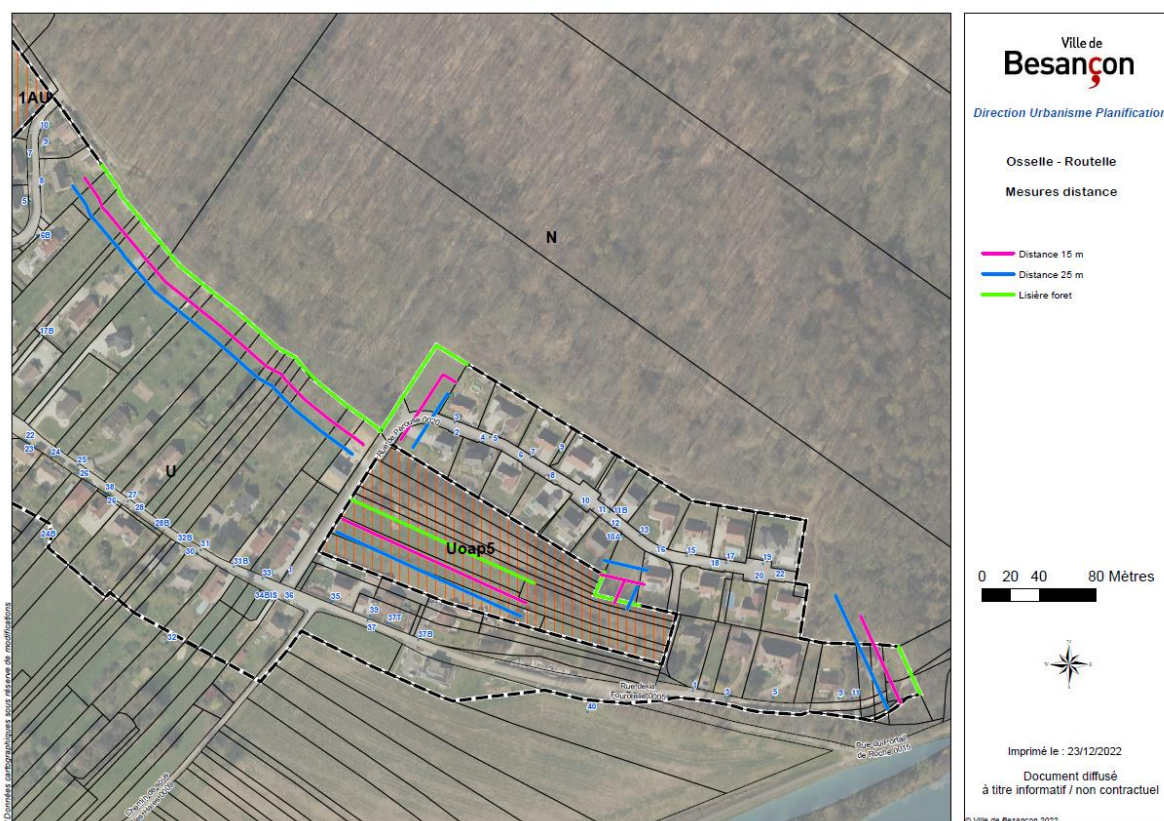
Ville de
Besançon

Direction Urbanisme Planification

Osselle - Routelle

Mesures distance

Distance 15 m
Distance 25 m
Lisière foret

0 20 40 80 Mètres

Imprimé le : 23/12/2022

Document diffusé
à titre informatif / non contractuel

© Ville de Besançon 2022

1AU

N

U

Uoap5

Rue de la Fourchelle 0005

Rue du Portail de Roche

Données cartographiques sous réserve de modifications

10
9
7
6
5
6B
17B
22
23
24
25
26
38
25
27
28
28B
32B
30
31
31B
33
1
34BIS
36
35
33
37T
37
37B
32
3
2
4
5
6
7
8
9
10
11
11B
12
13
10A
16
15
18
17
19
20
22
40
1
3
5
9
11
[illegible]